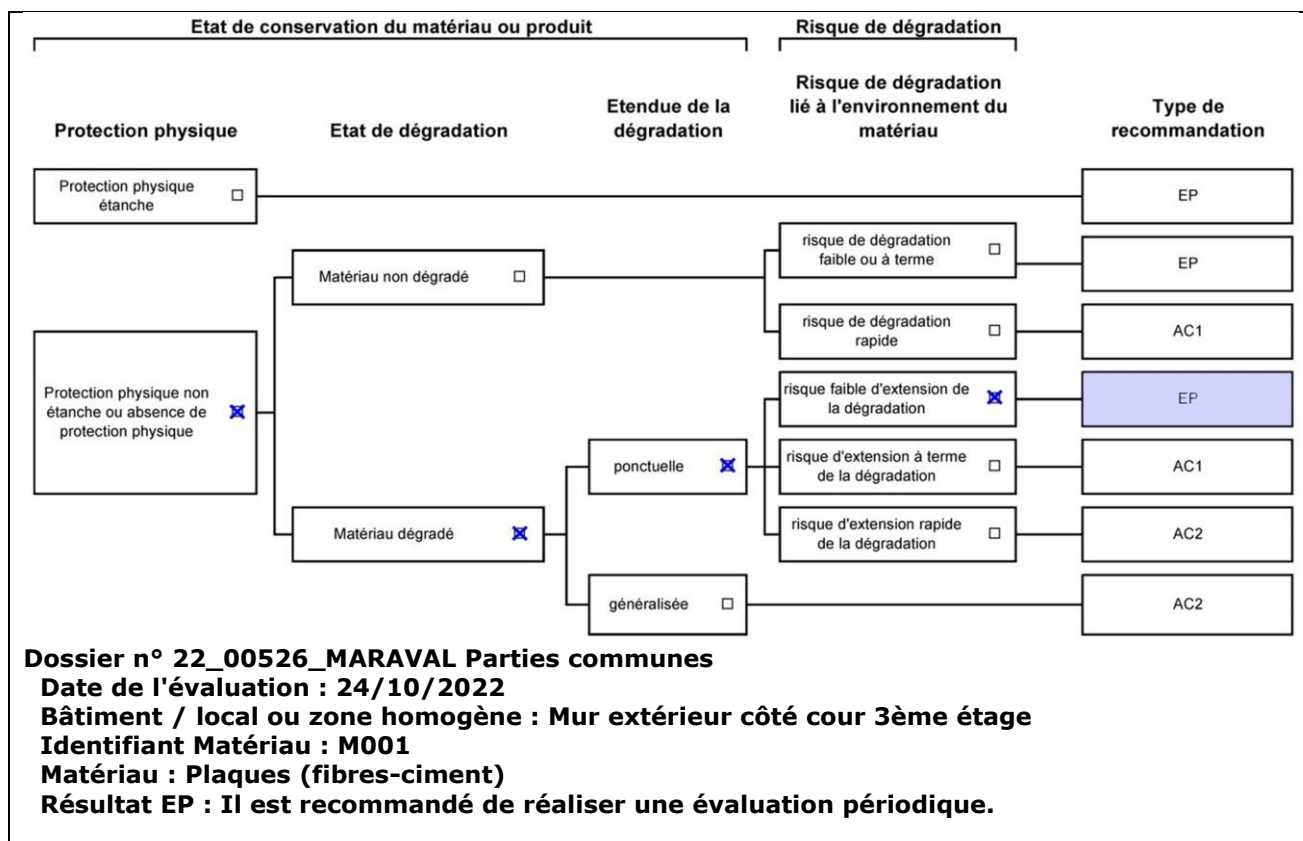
Etat de conservation du matériau ou produit

Risque de dégradation

Protection physique

Etat de dégradation

Etendue de la dégradation

Risque de dégradation lié à l'environnement du matériau

Type de recommandation

Protection physique étanche ☐

EP

Matériau non dégradé ☐

risque de dégradation faible ou à terme ☐

EP

risque de dégradation rapide ☐

AC1

Protection physique non étanche ou absence de protection physique ☒

risque faible d'extension de la dégradation ☒

EP

ponctuelle ☒

risque d'extension à terme de la dégradation ☐

AC1

Matériau dégradé ☒

risque d'extension rapide de la dégradation ☐

AC2

généralisée ☐

AC2

Dossier n° 22_00526_MARAVAL Parties communes
Date de l'évaluation : 24/10/2022
Bâtiment / local ou zone homogène : Mur extérieur côté cour 3ème étage
Identifiant Matériau : M001
Matériau : Plaques (fibres-ciment)
Résultat EP : Il est recommandé de réaliser une évaluation périodique.